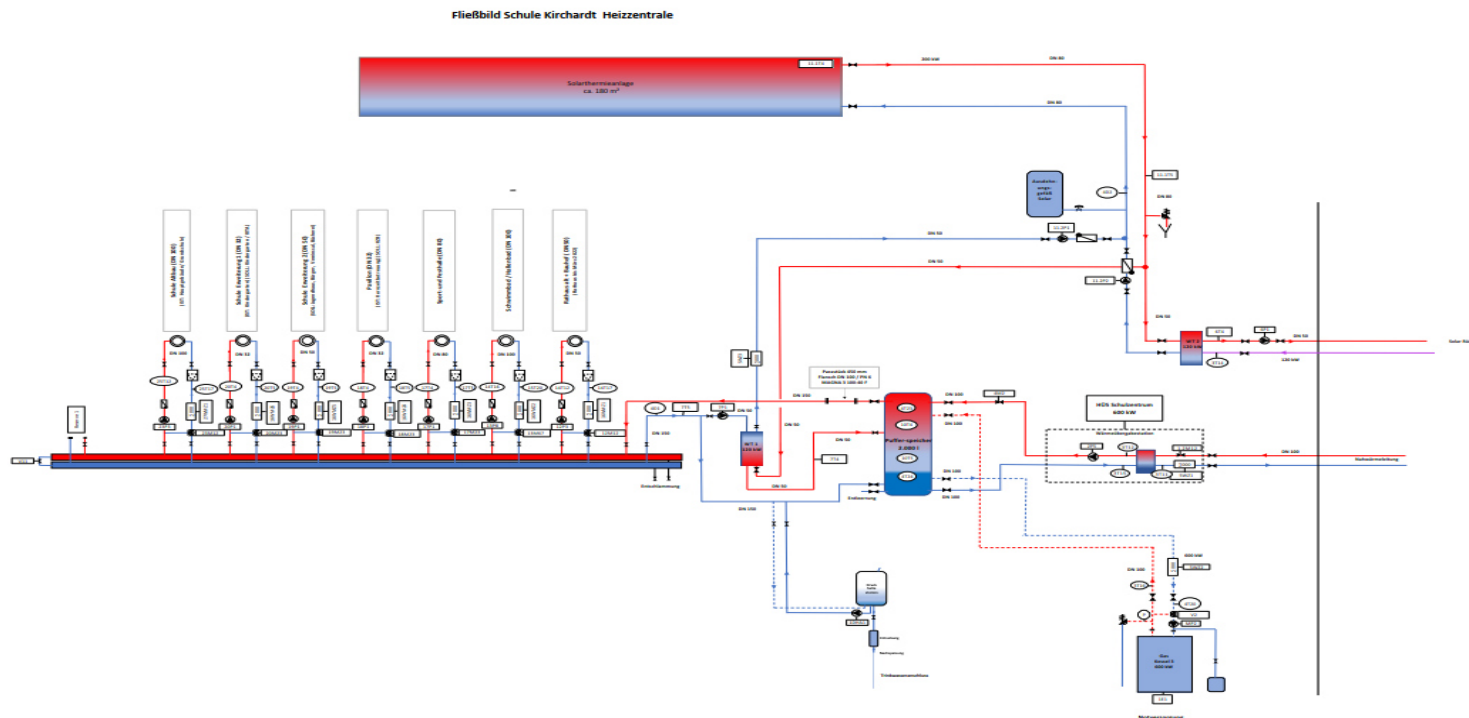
Fließbild Schule Kirchardt Heizzentrale

Solarthermieanlage
ca. 180 m²

200 kW
DN 80
DN 80

Ausdehnungsgefäß Solar

DN 50
DN 50

WT 1
150 kW

Solar Rü

130 kW

Schule Altbau (DN 80)

Schule Erweiterung I (DN 65)

Schule Erweiterung II (DN 50)

Festhalle (DN 32)

Sport- und Festhalle (DN 80)

Schwimmbad / Hallenbad (DN 100)

Rathaus + Bauhof (DN 50)

DN 100
DN 65
DN 50
DN 32
DN 80
DN 100
DN 50

DN 150
DN 50

WT 2
150 kW

Pufferspeicher
2.000 l

DN 100
DN 100
DN 100
DN 100

HiDN Schulzentrum
600 kW

Schulnetzanbindung

DN 100

Gas
Kessel 2
600 kW

Trinkwasseranschluss

Entleerung